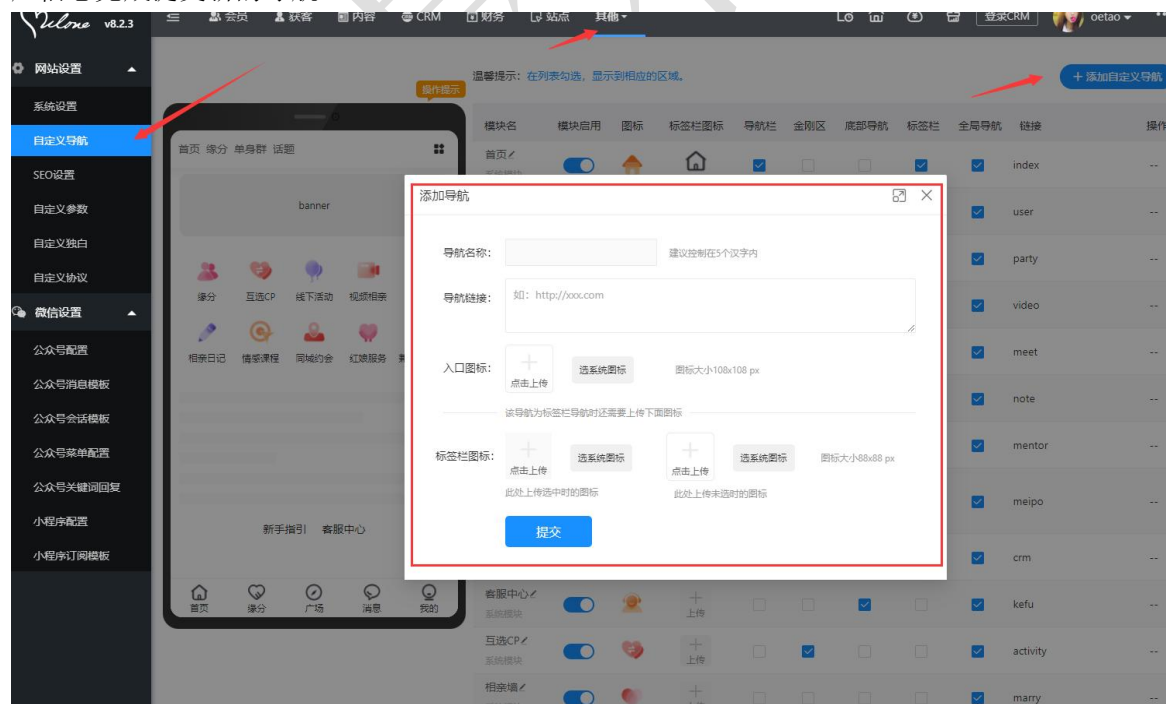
Vilone v8.2.3
会员 获客 内容 CRM 财务 站点 其他
登录CRM oetao

网站设置
系统设置
自定义导航
SEO设置
自定义参数
自定义独白
自定义协议
微信设置
公众号配置
公众号消息模板
公众号会话模板
公众号菜单配置
公众号关键词回复
小程序配置
小程序订阅模板

操作提示
首页 缘分 单身群 话题
banner
缘分 互选CP 线下活动 视频相亲
相亲日记 情感课程 同城约会 红娘服务
新手指引 客服中心
首页 缘分 广场 消息 我的

温馨提示：在列表勾选，显示到相应的区域。
+ 添加自定义导航

| 模块名 | 模块启用 | 图标 | 标签栏图标 | 导航栏 | 金刚区 | 底部导航 | 标签栏 | 全局导航 | 链接 | 操作 |
|---|---|---|---|---|---|---|---|---|---|---|
| 首页 | | | | | | | | | index | -- |
| | | | | | | | | | user | -- |
| | | | | | | | | | party | -- |
| | | | | | | | | | video | -- |
| | | | | | | | | | meet | -- |
| | | | | | | | | | note | -- |
| | | | | | | | | | mentor | -- |
| | | | | | | | | | meipo | -- |
| | | | | | | | | | crm | -- |
| 客服中心 系统模块 | | | 上传 | | | | | | kefu | -- |
| 互选CP 系统模块 | | | 上传 | | | | | | activity | -- |
| 相亲墙 | | | | | | | | | marry | -- |

添加导航
导航名称： 建议控制在5个汉字内
导航链接： 如：http://xxx.com
入口图标： 点击上传 选系统图标 图标大小108x108 px
该导航为标签栏导航时还需要上传下面图标
标签栏图标： 点击上传 选系统图标 点击上传 选系统图标 图标大小88x88 px
此处上传选中时的图标 此处上传未选时的图标
提交